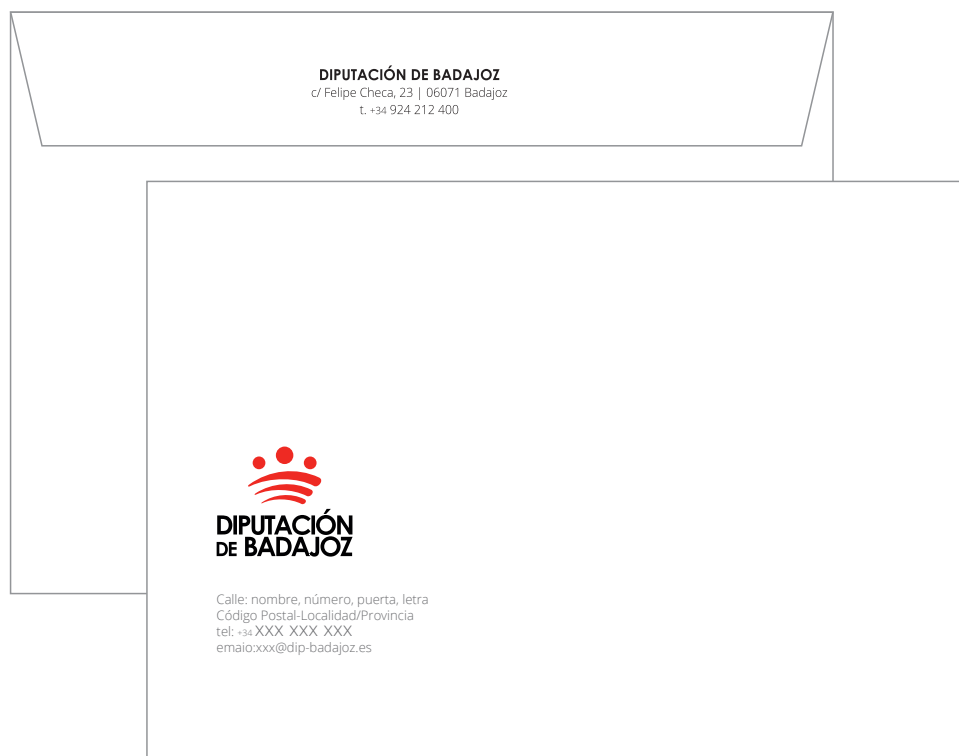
DIPUTACIÓN DE BADAJOZ
c/ Felipe Checa, 23 | 06071 Badajoz
t. +34 924 212 400

DIPUTACIÓN
DE BADAJOZ

Calle: nombre, número, puerta, letra
Código Postal-Localidad/Provincia
tel: +34 XXX XXX XXX
emaio:xxx@dip-badajoz.es